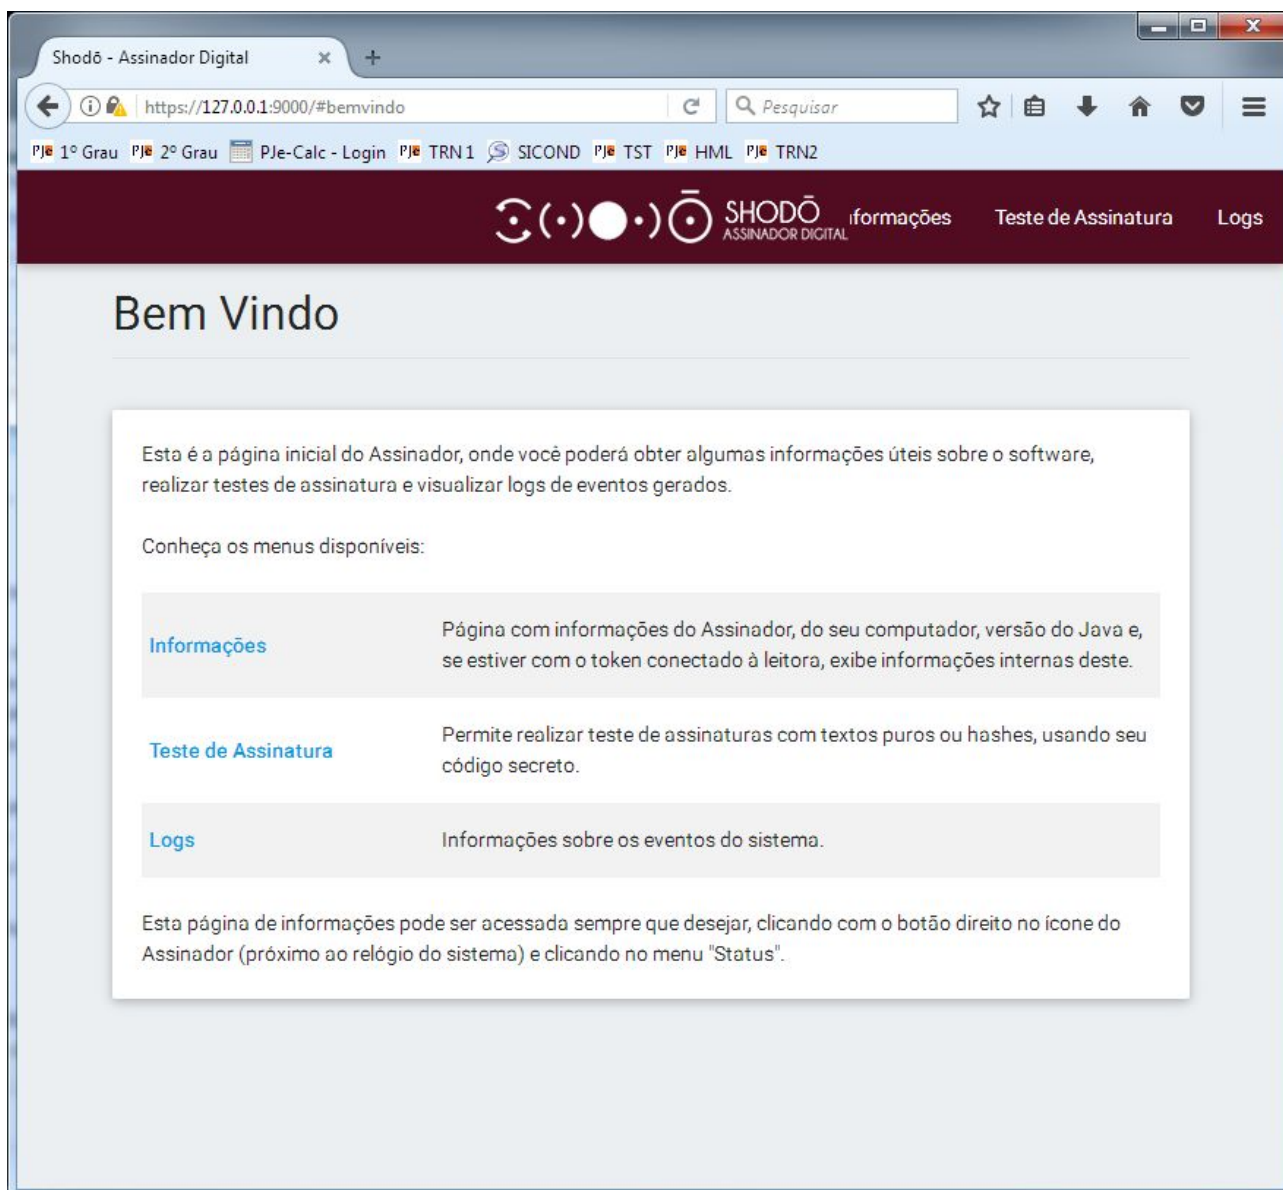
Shodō - Assinador Digital

https://127.0.0.1:9000/#bemvindo

Pesquisar

PJe 1º Grau PJe 2º Grau PJe-Calc - Login PJe TRN1 SICOND PJe TST PJe HML PJe TRN2

SHODŌ ASSINADOR DIGITAL ıformações Teste de Assinatura Logs

Bem Vindo

Esta é a página inicial do Assinador, onde você poderá obter algumas informações úteis sobre o software, realizar testes de assinatura e visualizar logs de eventos gerados.

Conheça os menus disponíveis:

| | |
|---|---|
| Informações | Página com informações do Assinador, do seu computador, versão do Java e, se estiver com o token conectado à leitora, exibe informações internas deste. |
| Teste de Assinatura | Permite realizar teste de assinaturas com textos puros ou hashes, usando seu código secreto. |
| Logs | Informações sobre os eventos do sistema. |

Esta página de informações pode ser acessada sempre que desejar, clicando com o botão direito no ícone do Assinador (próximo ao relógio do sistema) e clicando no menu "Status".